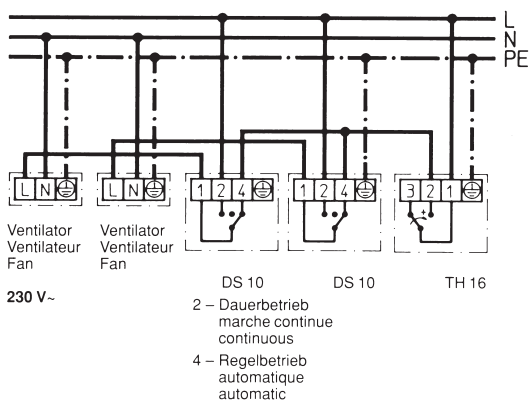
L
N
PE

L N
L N
1 2 4
1 2 4
3 2 1

Ventilator
Ventilateur
Fan

Ventilator
Ventilateur
Fan

DS 10
DS 10
TH 16

230 V~

2 – Dauerbetrieb
marche continue
continuous

4 – Regelbetrieb
automatique
automatic